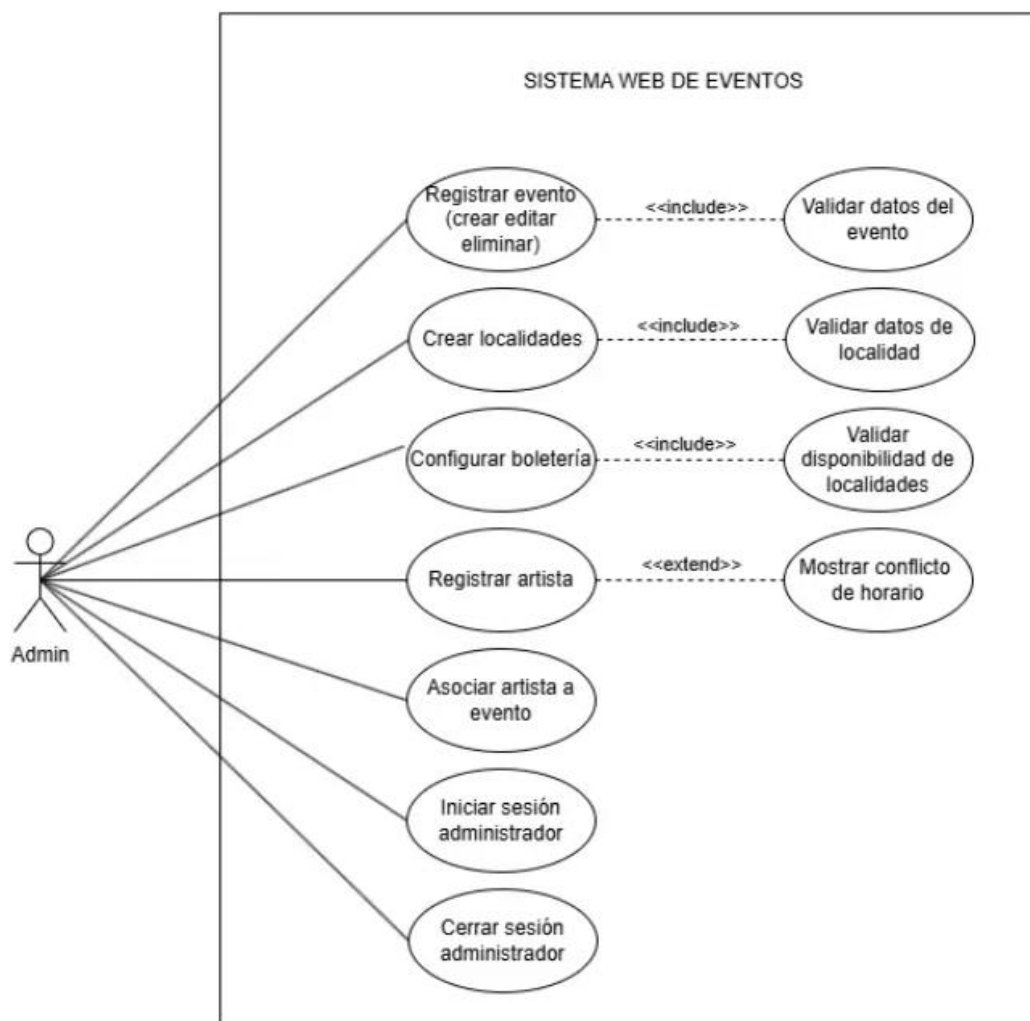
SISTEMA WEB DE EVENTOS

Registrar evento (crear editar eliminar)

<<include>>

Validar datos del evento

Crear localidades

<<include>>

Validar datos de localidad

Configurar boletería

<<include>>

Validar disponibilidad de localidades

Registrar artista

<<extend>>

Mostrar conflicto de horario

Admin

Asociar artista a evento

Iniciar sesión administrador

Cerrar sesión administrador